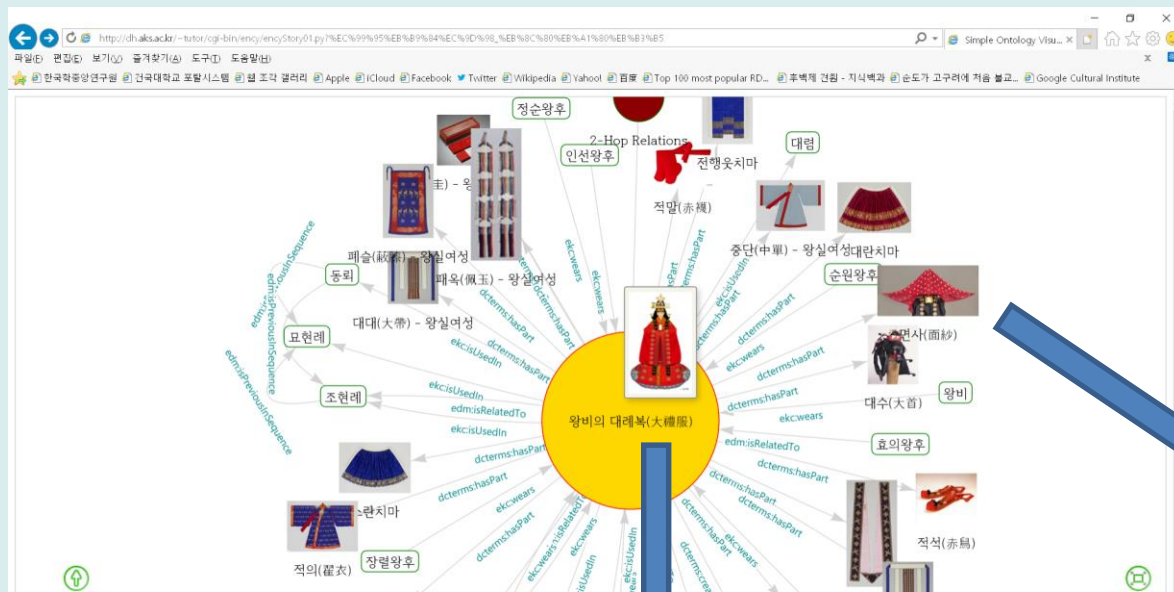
http://dh.aks.ac.kr/~tutor/cgi-bin/ency/encyStory01.py?%EC%99%95%EB%B9%84%EC%9D%98_%EB%8C%80%EB%A1%80%EB%B3%B5

Simple Ontology Visu...

파일(F) 편집(E) 보기(V) 즐겨찾기(A) 도구(T) 도움말(H)

한국학중앙연구원 건국대학교 포탈시스템 웹 조각 갤러리 Apple iCloud Facebook Twitter Wikipedia Yahoo! 립포 Top 100 most popular RD... 후백제 견훤 - 지식백과 견훤 순도가 고구려에 처음 불교... Google Cultural Institute

정순왕후

2-Hop Relations

인선왕후

전행웃치마

대령

적말(赤襪)

중단(中單) - 왕실여성

대란치마

圭) - 왕

폐슬(蔽膝) - 왕실여성

패옥(佩玉) - 왕실여성

순원왕후

동뢰

대대(大帶) - 왕실여성

면사(面紗)

묘현례

대수(大首)

왕비

조현례

왕비의 대례복(大禮服)

효의왕후

란치마

적석(赤舃)

장렬왕후

적의(翟衣)

edm:isPreviousInSequence

edm:isPreviousInSequence

edm:isPreviousInSequence

ekc:isUsedIn

ekc:isUsedIn

edm:isRelatedTo

ekc:isUsedIn

dcterms:hasPart

dcterms:hasPart

dcterms:hasPart

ekc:wears

ekc:wears

ekc:wears

dcterms:hasPart

dcterms:hasPart

dcterms:hasPart

dcterms:hasPart

ekc:isUsedIn

dcterms:hasPart

ekc:wears

dcterms:hasPart

dcterms:hasPart

ekc:wears

edm:isRelatedTo

dcterms:hasPart

dcterms:hasPart

dcterms:hasPart

ekc:wears

ekc:isUsedIn

ekc:wears

ekc:isRelatedTo

ekc:isUsedIn

ekc:isUsedIn

dcterms:hasPart